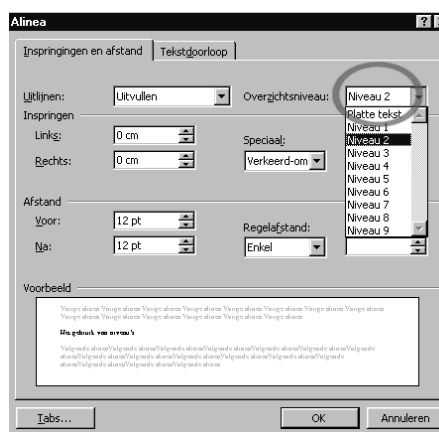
Alinea

Inspringingen en afstand | Tekstdoorloop

Uitlijnen: Uitvullen
Overzichtsniveau: Niveau 2

Inspringen
Links: 0 cm
Rechts: 0 cm
Speciaal: Verkeerd-om

Platte tekst
Niveau 1
Niveau 2
Niveau 3
Niveau 4
Niveau 5
Niveau 6
Niveau 7
Niveau 8
Niveau 9

Afstand
Voor: 12 pt
Na: 12 pt
Regelafstand: Enkel

Voorbeeld

Vorige alinea Vorige alinea Vorige alinea Vorige alinea Vorige alinea Vorige alinea Vorige alinea Vorige alinea Vorige alinea Vorige alinea Vorige alinea Vorige alinea

Hoofdstuk van niveau's

Volgende alinea Volgende alinea Volgende alinea Volgende alinea Volgende alinea Volgende alinea Volgende alinea Volgende alinea Volgende alinea Volgende alinea Volgende alinea Volgende alinea

Tabs...
OK
Annuleren